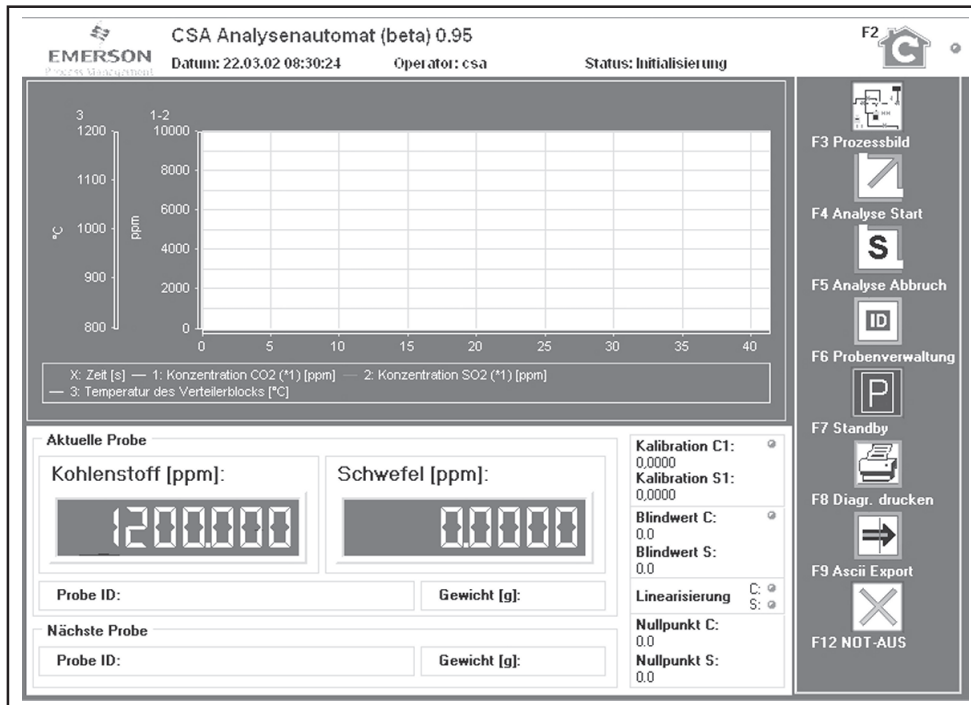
EMERSON
Process Management

CSA Analysenautomat (beta) 0.95

Datum: 22.03.02 08:30:24 Operator: csa Status: Initialisierung

F2

3
1200
1100
1000
900
800
°C

1-2
10000
8000
6000
4000
2000
0
ppm

0 5 10 15 20 25 30 35 40

X: Zeit [s] — 1: Konzentration CO2 (*1) [ppm] — 2: Konzentration SO2 (*1) [ppm]
— 3: Temperatur des Verteilerblocks [°C]

F3 Prozessbild
F4 Analyse Start
S
F5 Analyse Abbruch
ID
F6 Probenverwaltung
P
F7 Standby
F8 Diagr. drucken
F9 Ascii Export
F12 NOT-AUS

Aktuelle Probe

Kohlenstoff [ppm]:
1200.000

Schwefel [ppm]:
0.0000

Probe ID:
Gewicht [g]:

Nächste Probe
Probe ID:
Gewicht [g]:

Kalibration C1:
0,0000
Kalibration S1:
0,0000

Blindwert C:
0.0
Blindwert S:
0.0

Linearisierung C: S:

Nullpunkt C:
0.0
Nullpunkt S:
0.0